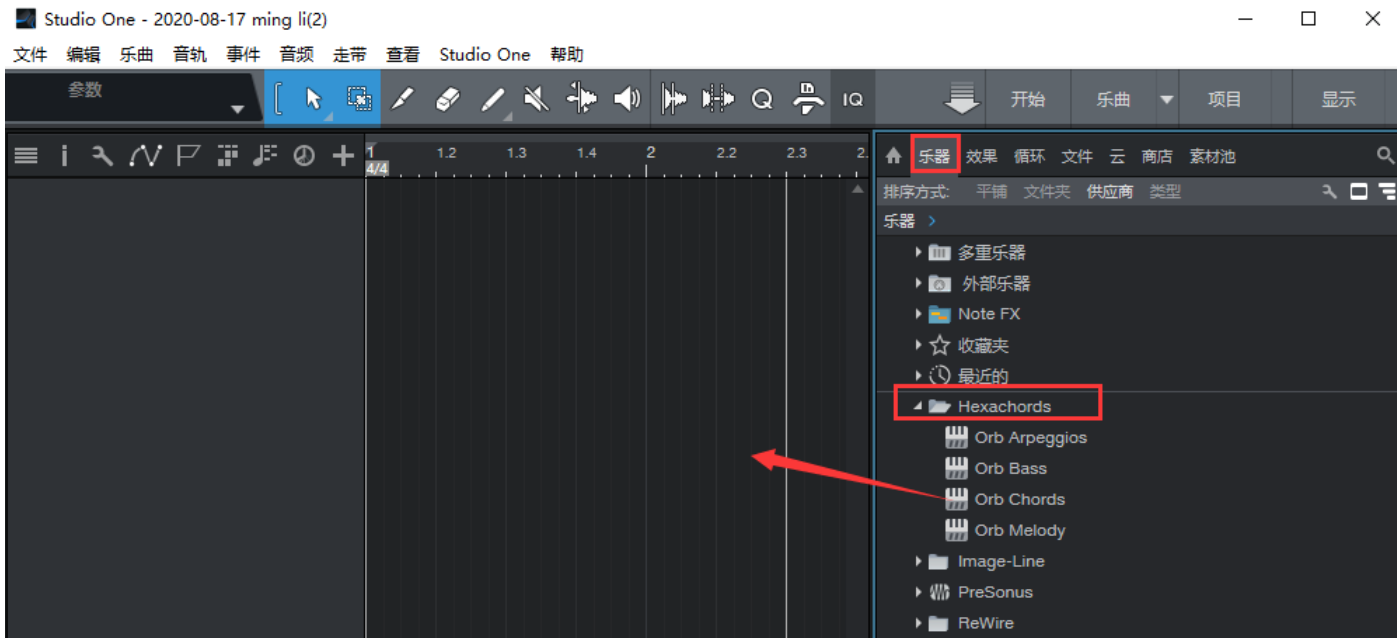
Studio One - 2020-08-17 ming li(2)

文件 编辑 乐曲 音轨 事件 音频 走带 查看 Studio One 帮助

参数

IQ

开始 乐曲 项目 显示

1 1.2 1.3 1.4 2 2.2 2.3 2.
4/4

乐器 效果 循环 文件 云 商店 素材池

排序方式: 平铺 文件夹 供应商 类型

乐器 >

多重乐器
外部乐器
Note FX
收藏夹
最近的
Hexachords
Orb Arpeggios
Orb Bass
Orb Chords
Orb Melody
Image-Line
PreSonus
ReWire